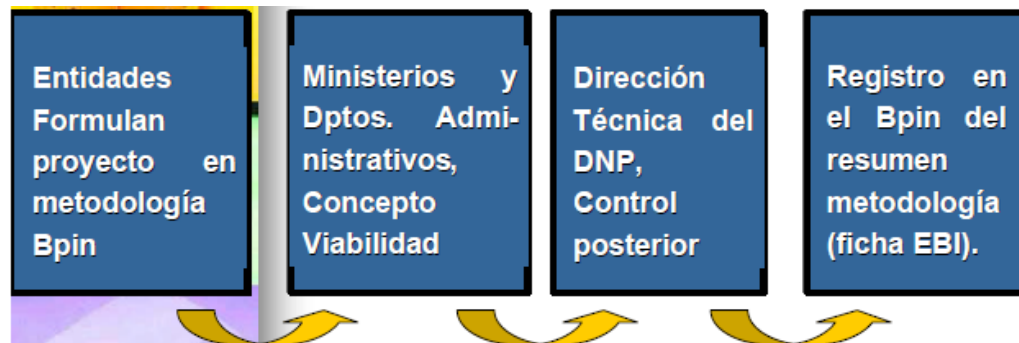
Entidades Formulan proyecto en metodología Bpin

Ministerios y Dptos. Administrativos, Concepto Viabilidad

Dirección Técnica del DNP, Control posterior

Registro en el Bpin del resumen metodología (ficha EBI).